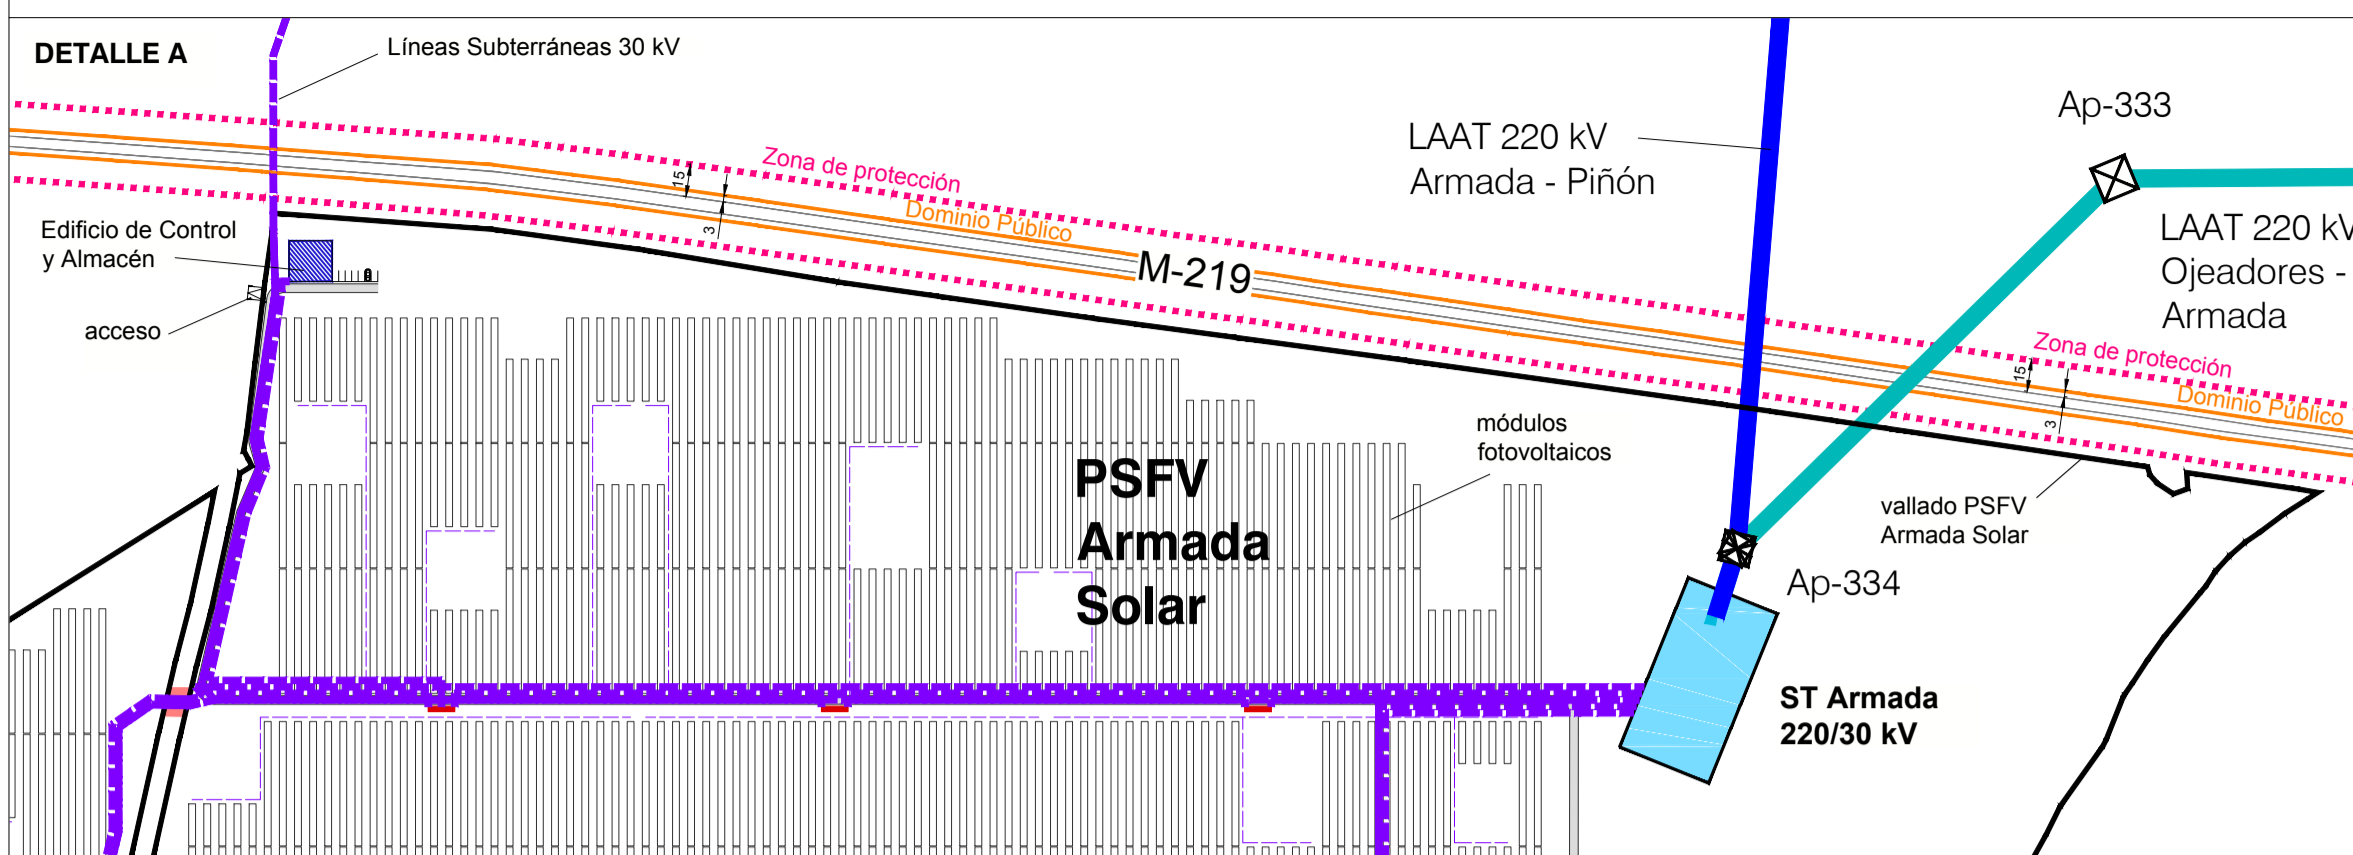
DETALLE A

Líneas Subterráneas 30 kV

LAAT 220 kV
Armada - Piñón

Ap-333

Zona de protección

Dominio Público

15

3

M-219

LAAT 220 kV
Ojeadores -
Armada

Edificio de Control
y Almacén

acceso

Zona de protección

Dominio Público

15

3

módulos
fotovoltaicos

PSFV
Armada
Solar

vallado PSFV
Armada Solar

Ap-334

ST Armada
220/30 kV